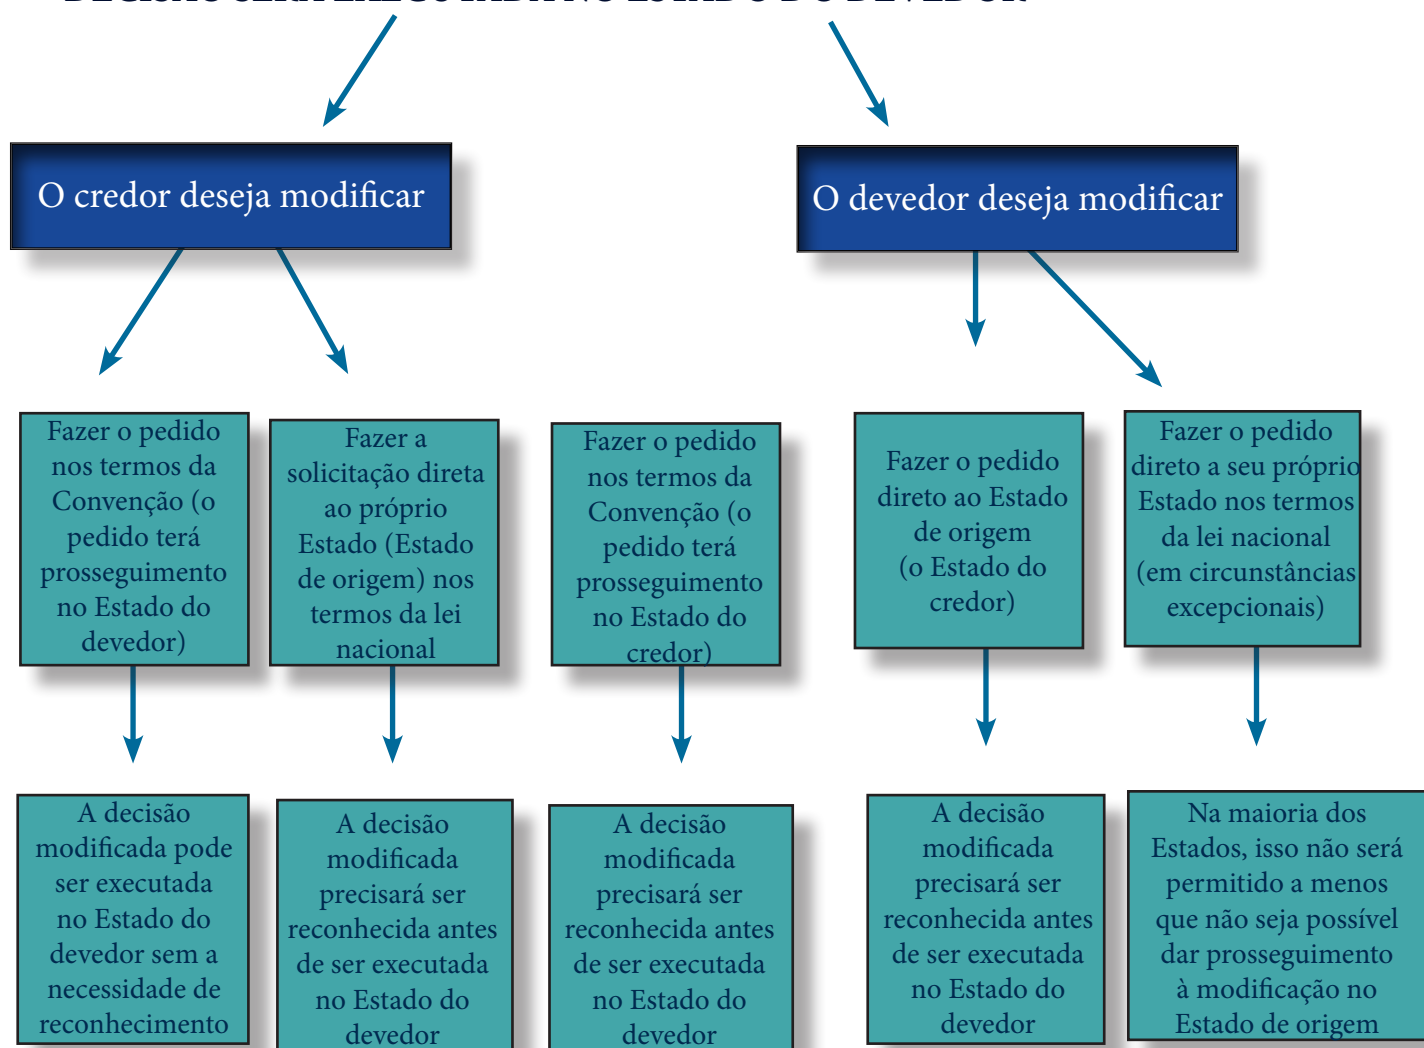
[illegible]

O credor deseja modificar

O devedor deseja modificar

Fazer o pedido nos termos da Convenção (o pedido terá prosseguimento no Estado do devedor)

Fazer a solicitação direta ao próprio Estado (Estado de origem) nos termos da lei nacional

Fazer o pedido nos termos da Convenção (o pedido terá prosseguimento no Estado do credor)

Fazer o pedido direto ao Estado de origem (o Estado do credor)

Fazer o pedido direto a seu próprio Estado nos termos da lei nacional (em circunstâncias excepcionais)

A decisão modificada pode ser executada no Estado do devedor sem a necessidade de reconhecimento

A decisão modificada precisará ser reconhecida antes de ser executada no Estado do devedor

A decisão modificada precisará ser reconhecida antes de ser executada no Estado do devedor

A decisão modificada precisará ser reconhecida antes de ser executada no Estado do devedor

Na maioria dos Estados, isso não será permitido a menos que não seja possível dar prosseguimento à modificação no Estado de origem